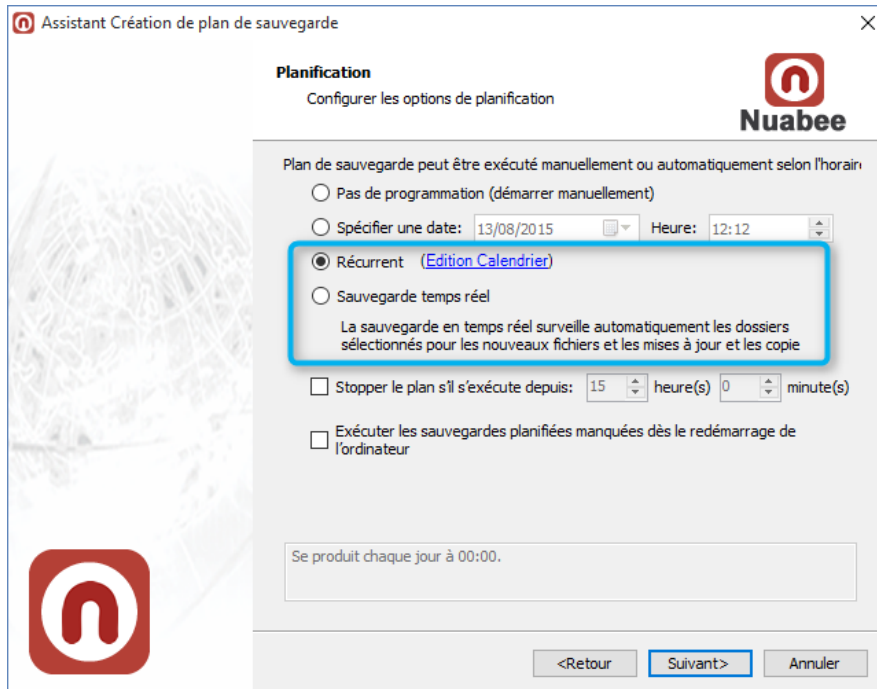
Assistant Création de plan de sauvegarde

Planification

Configurer les options de planification

Nuabee

Plan de sauvegarde peut être exécuté manuellement ou automatiquement selon l'horaire

Pas de programmation (démarrer manuellement)

Spécifier une date: 13/08/2015 Heure: 12:12

Récurrent (Edition Calendrier)

Sauvegarde temps réel

La sauvegarde en temps réel surveille automatiquement les dossiers sélectionnés pour les nouveaux fichiers et les mises à jour et les copie

Stopper le plan s'il s'exécute depuis: 15 heure(s) 0 minute(s)

Exécuter les sauvegardes planifiées manquées dès le redémarrage de l'ordinateur

Se produit chaque jour à 00:00.

<Retour Suivant> Annuler